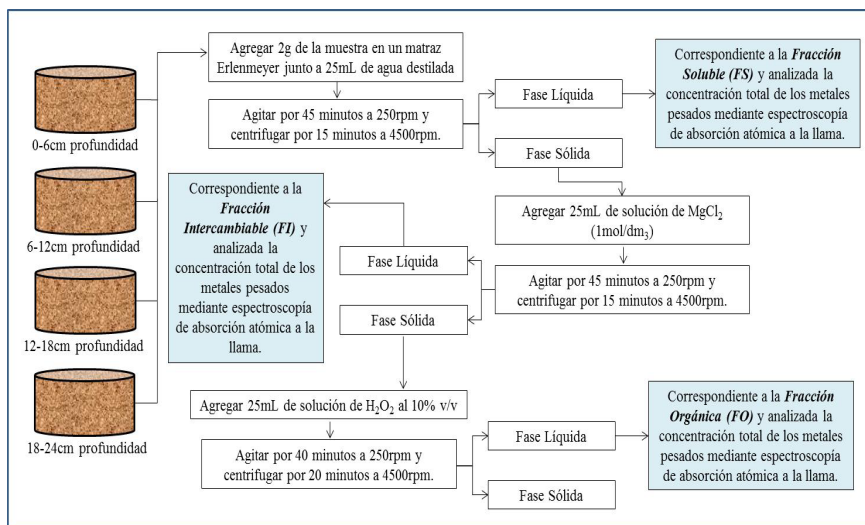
0-6cm profundidad

6-12cm profundidad

12-18cm profundidad

18-24cm profundidad

Agregar 2g de la muestra en un matraz Erlenmeyer junto a 25mL de agua destilada

Agitar por 45 minutos a 250rpm y centrifugar por 15 minutos a 4500rpm.

Fase Líquida

Correspondiente a la ***Fracción Soluble (FS)*** y analizada la concentración total de los metales pesados mediante espectroscopía de absorción atómica a la llama.

Fase Sólida

Agregar 25mL de solución de $MgCl_2$ (1mol/dm$_3$)

Agitar por 45 minutos a 250rpm y centrifugar por 15 minutos a 4500rpm.

Fase Líquida

Correspondiente a la ***Fracción Intercambiable (FI)*** y analizada la concentración total de los metales pesados mediante espectroscopía de absorción atómica a la llama.

Fase Sólida

Agregar 25mL de solución de $H_2O_2$ al 10% v/v

Agitar por 40 minutos a 250rpm y centrifugar por 20 minutos a 4500rpm.

Fase Líquida

Correspondiente a la ***Fracción Orgánica (FO)*** y analizada la concentración total de los metales pesados mediante espectroscopía de absorción atómica a la llama.

Fase Sólida